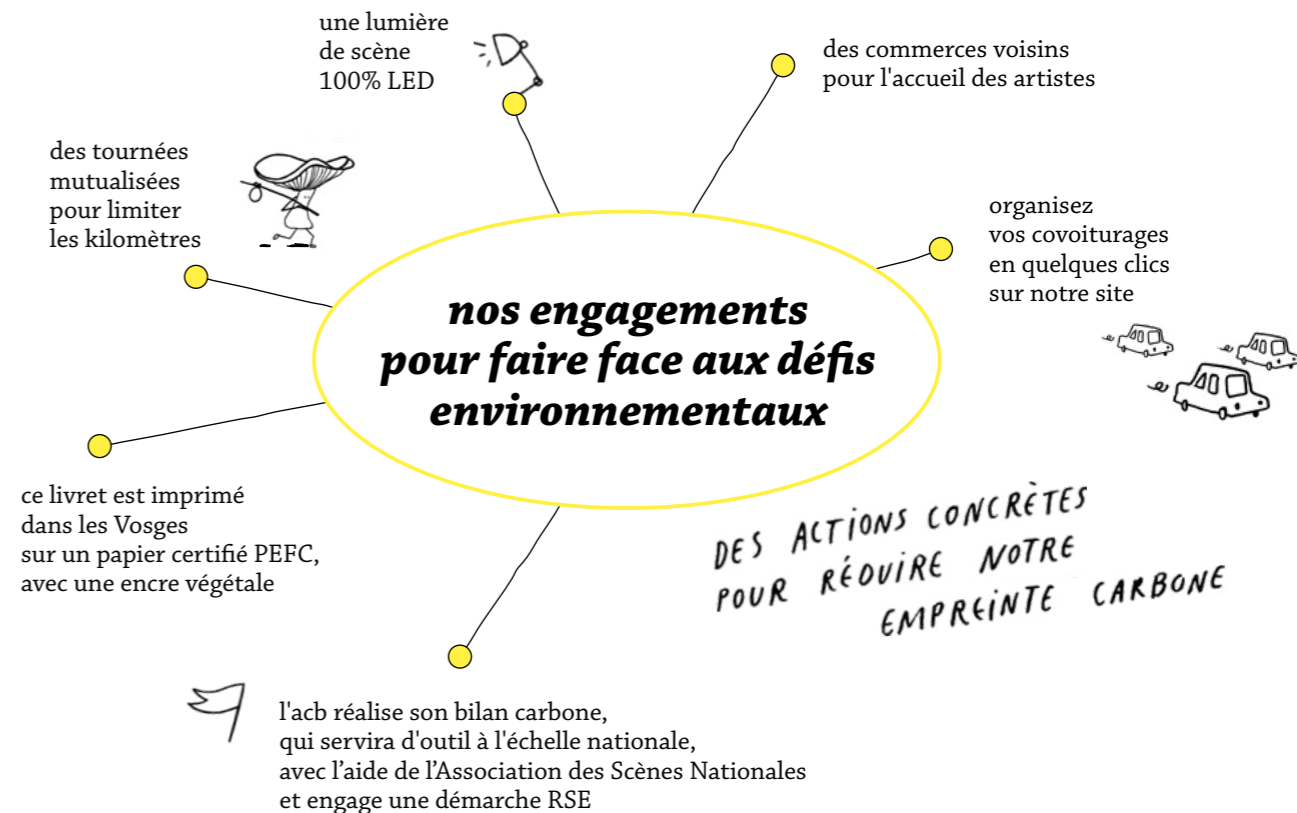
une lumière de scène 100% LED

des commerces voisins pour l'accueil des artistes

des tournées mutualisées pour limiter les kilomètres

organisez vos covoiturages en quelques clics sur notre site

nos engagements pour faire face aux défis environnementaux

ce livret est imprimé dans les Vosges sur un papier certifié PEFC, avec une encre végétale

DES ACTIONS CONCRÈTES POUR RÉDUIRE NOTRE EMPREINTE CARBONE

l'acb réalise son bilan carbone, qui servira d'outil à l'échelle nationale, avec l’aide de l’Association des Scènes Nationales et engage une démarche RSE